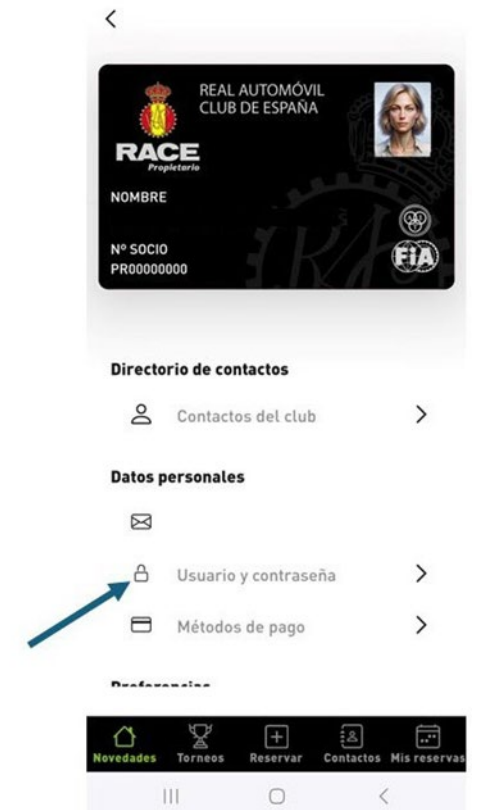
<

REAL AUTOMÓVIL CLUB DE ESPAÑA

RACE
Propietario

NOMBRE

Nº SOCIO
PR00000000

FIA

Directorio de contactos

Contactos del club >

Datos personales

Usuario y contraseña >

Métodos de pago >

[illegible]

Novedades Torneos Reservar Contactos Mis reservas